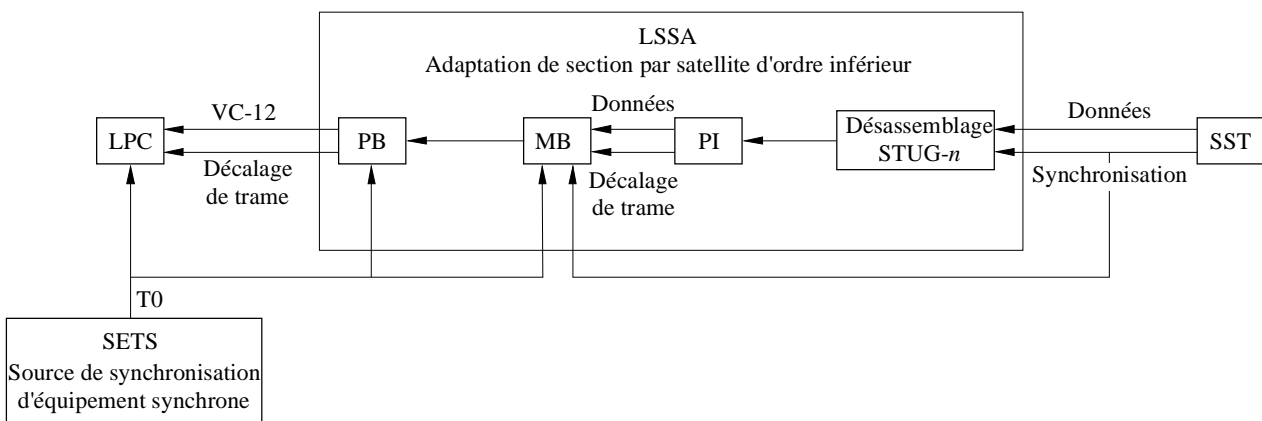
LSSA
Adaptation de section par satellite d'ordre inférieur

LPC

VC-12

Décalage de trame

PB

MB

Données

PI

Décalage de trame

Désassemblage STUG-$n$

Données

SST

Synchronisation

T0

SETS
Source de synchronisation d'équipement synchrone